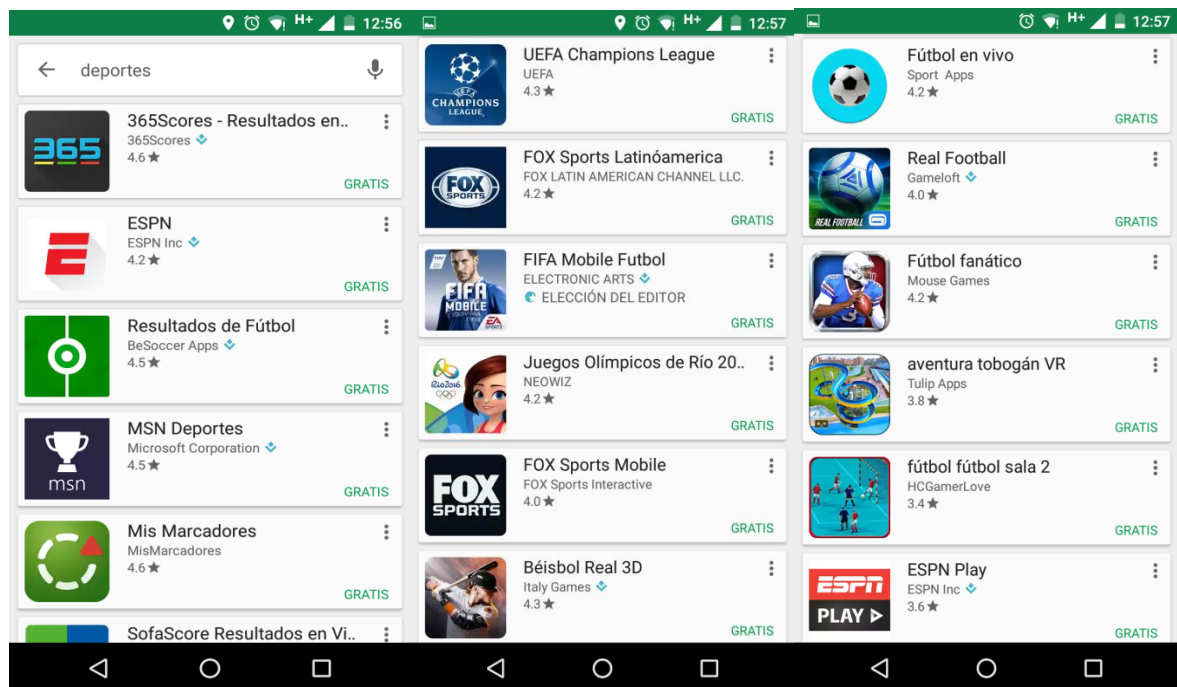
H+ 12:56

deportes

365
365Scores - Resultados en..
365Scores
4.6★
GRATIS

ESPN
ESPN Inc
4.2★
GRATIS

Resultados de Fútbol
BeSoccer Apps
4.5★
GRATIS

msn
MSN Deportes
Microsoft Corporation
4.5★
GRATIS

Mis Marcadores
MisMarcadores
4.6★
GRATIS

SofaScore Resultados en Vi..

H+ 12:57

CHAMPIONS LEAGUE
UEFA Champions League
UEFA
4.3★
GRATIS

FOX SPORTS
FOX Sports Latinóamerica
FOX LATIN AMERICAN CHANNEL LLC.
4.2★
GRATIS

FIFA MOBILE EA
FIFA Mobile Futbol
ELECTRONIC ARTS
ELECCIÓN DEL EDITOR
GRATIS

Rio2016
Juegos Olímpicos de Río 20..
NEOWIZ
4.2★
GRATIS

FOX SPORTS
FOX Sports Mobile
FOX Sports Interactive
4.0★
GRATIS

Béisbol Real 3D
Italy Games
4.3★
GRATIS

H+ 12:57

Fútbol en vivo
Sport Apps
4.2★
GRATIS

REAL FOOTBALL
Real Football
Gameloft
4.0★
GRATIS

Fútbol fanático
Mouse Games
4.2★
GRATIS

aventura tobogán VR
Tulip Apps
3.8★
GRATIS

fútbol fútbol sala 2
HCGamerLove
3.4★
GRATIS

ESPN PLAY
ESPN Play
ESPN Inc
3.6★
GRATIS